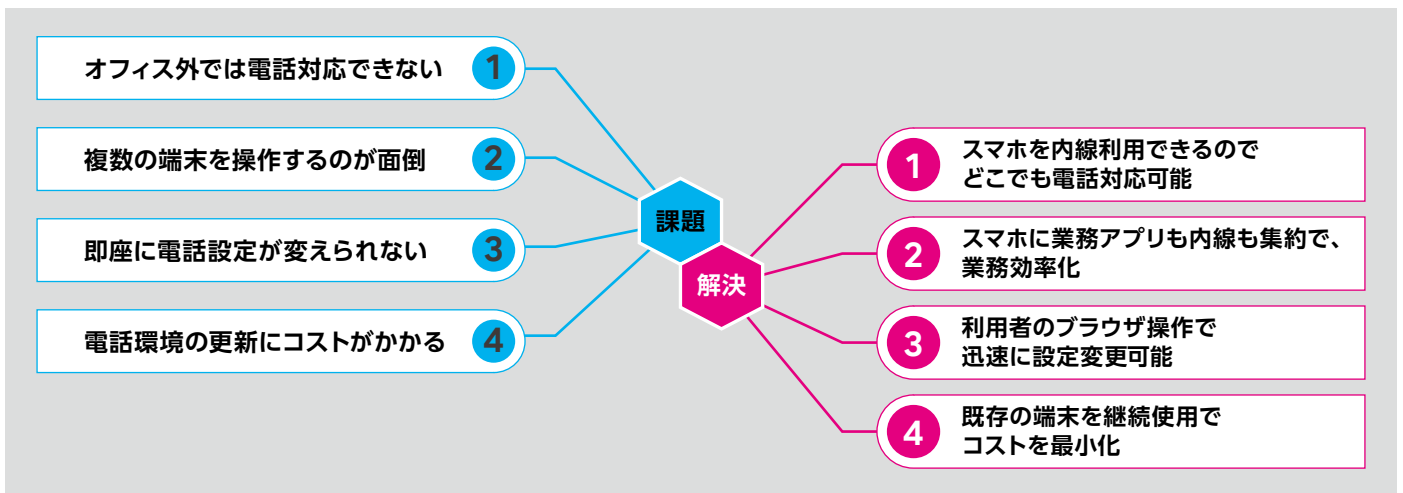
オフィス外では電話対応できない 1

複数の端末を操作するのが面倒 2

即座に電話設定が変えられない 3

電話環境の更新にコストがかかる 4

課題

解決

1 スマホを内線利用できるので どこでも電話対応可能

2 スマホに業務アプリも内線も集約で、業務効率化

3 利用者のブラウザ操作で 迅速に設定変更可能

4 既存の端末を継続使用で コストを最小化